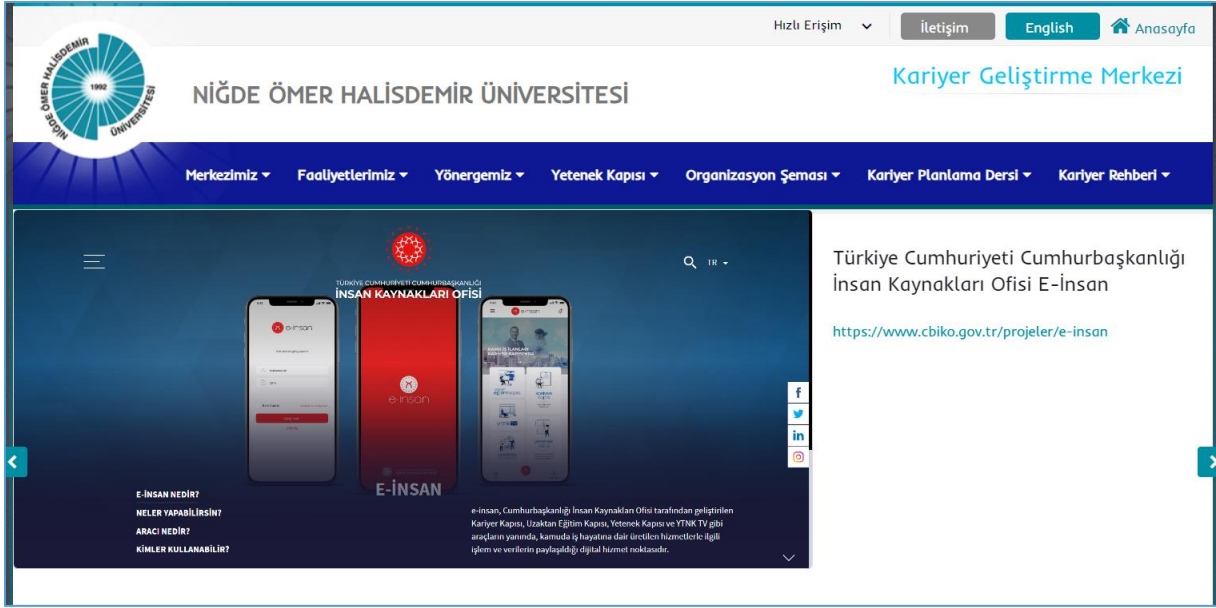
Hızlı Erişim İletişim English Anasayfa

NİĞDE ÖMER HALİSDEMİR ÜNİVERSİTESİ 1992

NİĞDE ÖMER HALİSDEMİR ÜNİVERSİTESİ

Kariyer Geliştirme Merkezi

Merkezimiz ▾ Faaliyetlerimiz ▾ Yönergemiz ▾ Yetenek Kapısı ▾ Organizasyon Şeması ▾ Kariyer Planlama Dersi ▾ Kariyer Rehberi ▾

TÜRKİYE CUMHURİYETİ CUMHURBAŞKANLIĞI
İNSAN KAYNAKLARI OFİSİ

TR

e-insan

e-insan

E-İNSAN

E-İNSAN NEDİR?
NELER YAPABİLİRSİN?
ARACI NEDİR?
KİMLER KULLANABİLİR?

e-insan, Cumhurbaşkanlığı İnsan Kaynakları Ofisi tarafından geliştirilen Kariyer Kapısı, Uzaktan Eğitim Kapısı, Yetenek Kapısı ve YTNK TV gibi araçların yanında, kamuda iş hayatına dair üretilen hizmetlerle ilgili işlem ve verilerin paylaşıldığı dijital hizmet noktasıdır.

Türkiye Cumhuriyeti Cumhurbaşkanlığı İnsan Kaynakları Ofisi E-İnsan

https://www.cbiko.gov.tr/projeler/e-insan